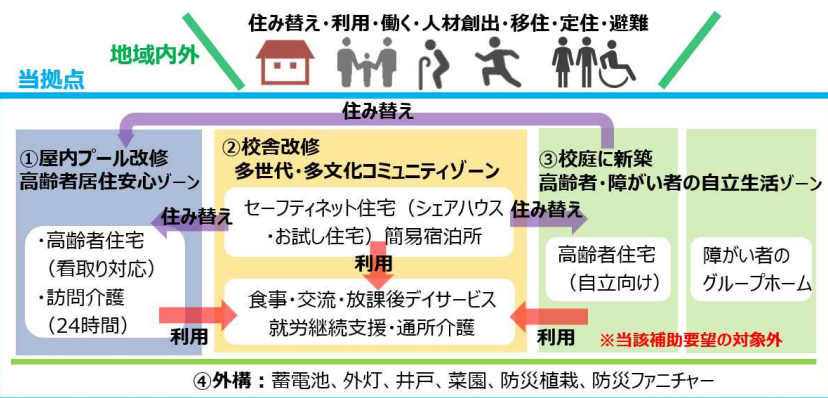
住み替え・利用・働く・人材創出・移住・定住・避難

地域内外

当拠点

住み替え

①屋内プール改修
高齢者居住安心ゾーン

・高齢者住宅
（看取り対応）
・訪問介護
（24時間）

住み替え

②校舎改修
多世代・多文化コミュニティゾーン

セーフティネット住宅（シェアハウス・お試し住宅）簡易宿泊所

利用

食事・交流・放課後デイサービス
就労継続支援・通所介護

利用

住み替え

③校庭に新築
高齢者・障がい者の自立生活ゾーン

高齢者住宅
（自立向け）

障がい者の
グループホーム

利用

※当該補助要望の対象外

④外構：蓄電池、外灯、井戸、菜園、防災植栽、防災ファニチャー